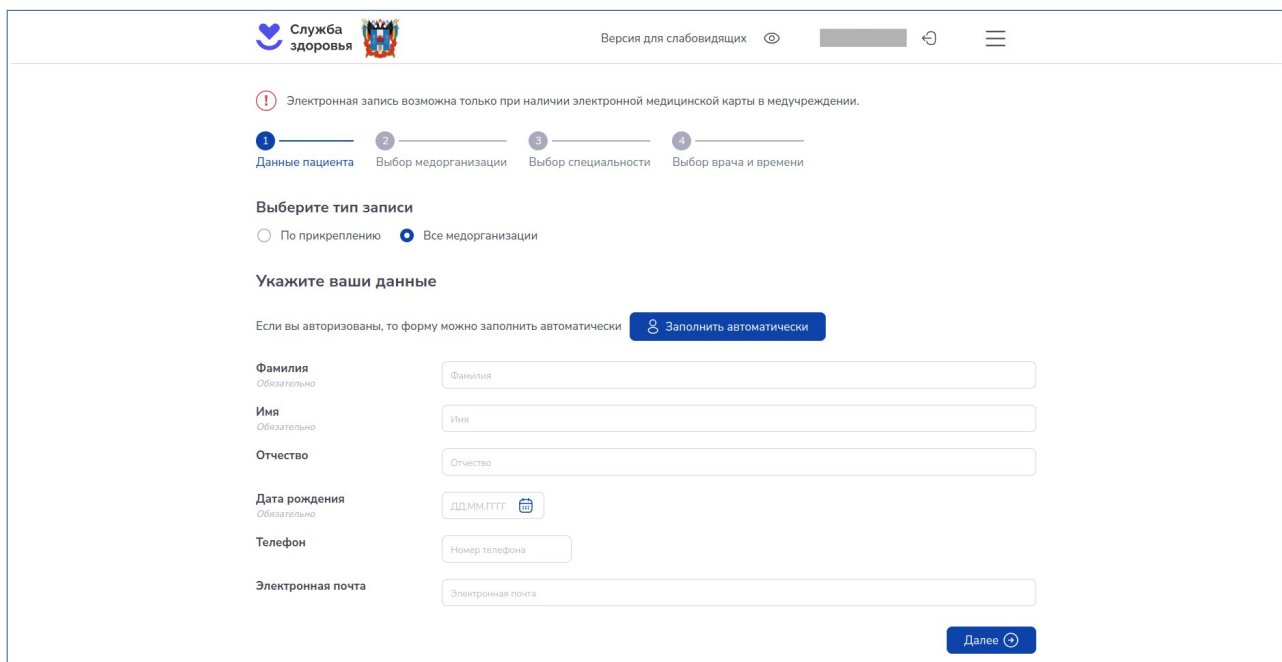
Служба здоровья

Версия для слабовидящих

Электронная запись возможна только при наличии электронной медицинской карты в медучреждении.

1 Данные пациента
2 Выбор медорганизации
3 Выбор специальности
4 Выбор врача и времени

Выберите тип записи

По прикреплению
Все медорганизации

Укажите ваши данные

Если вы авторизованы, то форму можно заполнить автоматически
Заполнить автоматически

Фамилия
Обязательно
Фамилия

Имя
Обязательно
Имя

Отчество
Отчество

Дата рождения
Обязательно
ДД.ММ.ГГГГ

Телефон
Номер телефона

Электронная почта
Электронная почта

Далее